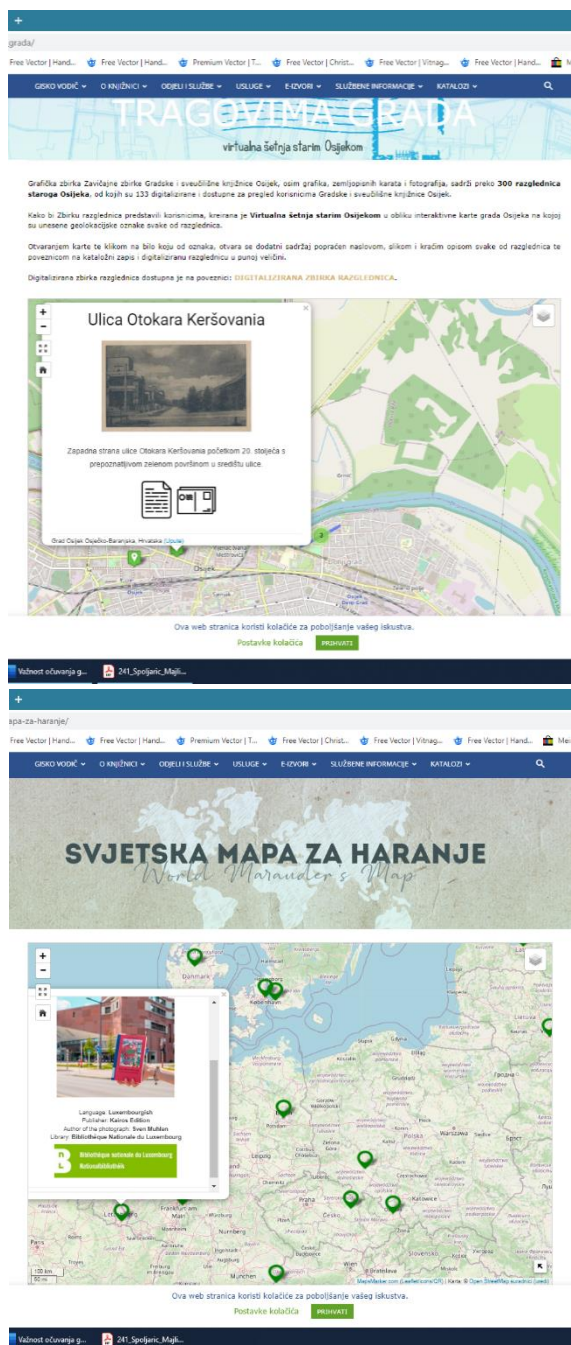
+
grada/
Free Vector | Hand... Free Vector | Hand... Premium Vector | T... Free Vector | Christ... Free Vector | Vitrag... Free Vector | Hand... Me

GISKO VODIČ O KNJIŽNICI ODJELI I SLUŽBE USLUGE E-IZVORI SLUŽBENE INFORMACIJE KATALOZI

TRAGOVIMA GRADA
virtualna šetnja starim Osijekom

Grafička zbirka Zavičajne zbirke Gradske i sveučilišne knjižnice Osijek, osim grafika, zemljopisnih karata i fotografija, sadrži preko **300 razglednica staroga Osijeka**, od kojih su 133 digitalizirane i dostupne za pregled korisnicima Gradske i sveučilišne knjižnice Osijek.

Kako bi Zbirku razglednica predstavili korisnicima, kreirana je **Virtualna šetnja starim Osijekom** u obliku interaktivne karte grada Osijeka na kojoj su unesene geolokacijske oznake svake od razglednica.

Otvaranjem karte te klikom na bilo koju od oznaka, otvara se dodatni sadržaj popraćen naslovom, slikom i kraćim opisom svake od razglednica te poveznicom na kataložni zapis i digitaliziranu razglednicu u punoj veličini.

Digitalizirana zbirka razglednica dostupna je na poveznici: DIGITALIZIRANA ZBIRKA RAZGLEDNICA.

Ulica Otokara Keršovania

Zapadna strana ulice Otokara Keršovania početkom 20. stoljeća s prepoznatljivom zelenom površinom u središtu ulice.

Grad Osijek Osječko-Baranjska, Hrvatska (Uputa)

Osijek

Ova web stranica koristi kolačiće za poboljšanje vašeg iskustva.
Postavke kolačića PRIHVATI

Važnost očuvanja g... 241_Spoljaric_Majli...

+
apa-za-haranje/
Free Vector | Hand... Free Vector | Hand... Premium Vector | T... Free Vector | Christ... Free Vector | Vitrag... Free Vector | Hand... Mei

GISKO VODIČ O KNJIŽNICI ODJELI I SLUŽBE USLUGE E-IZVORI SLUŽBENE INFORMACIJE KATALOZI

SVJETSKA MAPA ZA HARANJE
World Marauder's Map

Language: Luxembourgish
Publisher: Kairos Edition
Author of the photograph: Sven Mullen
Library: Bibliothèque Nationale du Luxembourg

Bibliothèque nationale du Luxembourg
Nationalbibliothéik

Danmark
Warszawa
Praha
Katowice
Frankfurt am Main
München
Bratislava
Slovensko
100 km
50 mi
MapMarker.com (Leaflet/Icons/OF) | Karta: © OpenStreetMap suradnici (osm)

Ova web stranica koristi kolačiće za poboljšanje vašeg iskustva.
Postavke kolačića PRIHVATI

Važnost očuvanja g... 241_Spoljaric_Majli...